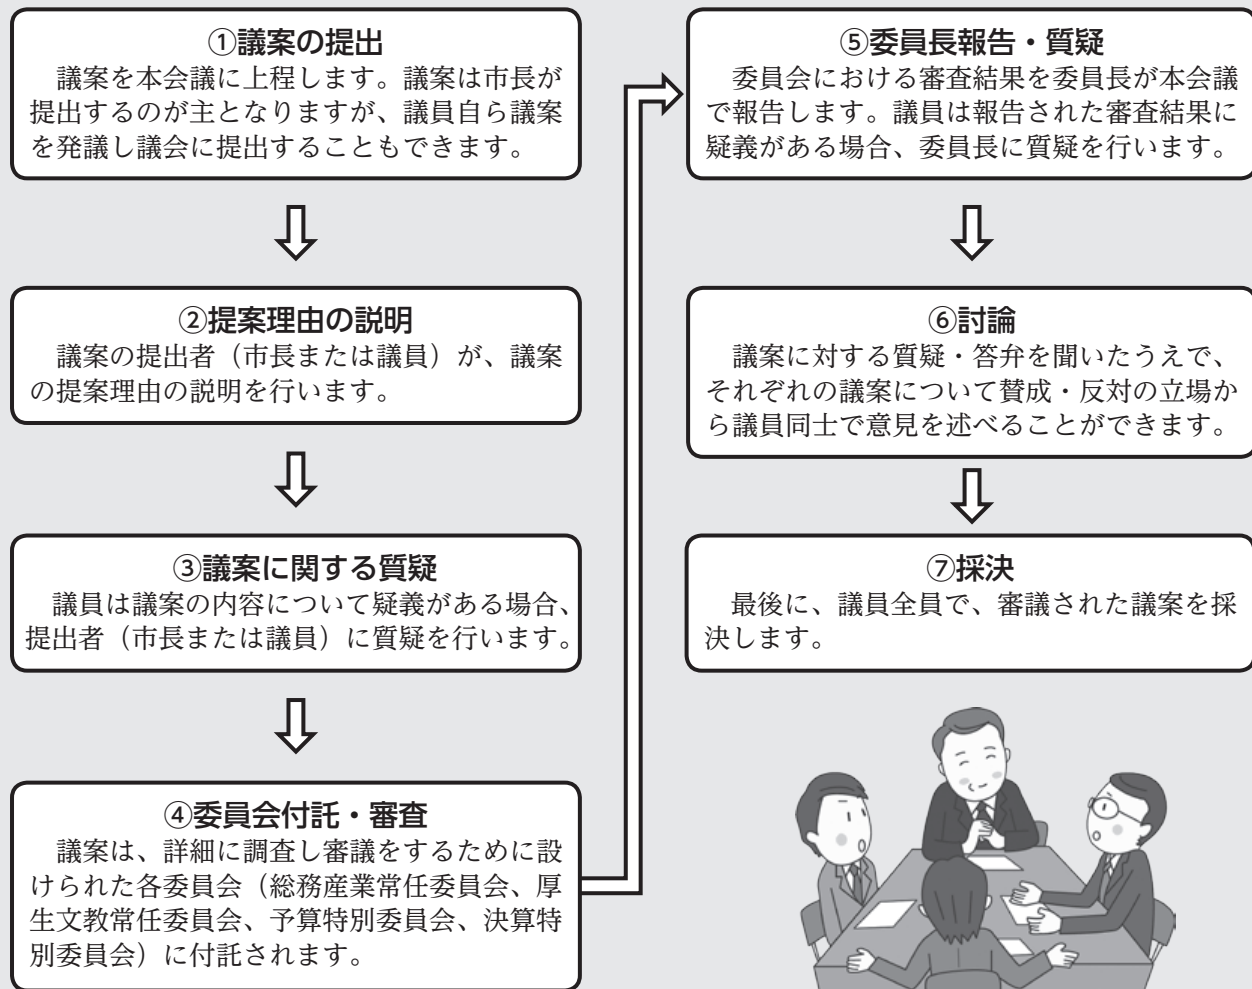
①議案の提出
議案を本会議に上程します。議案は市長が提出するのが主となりますが、議員自ら議案を発議し議会に提出することもできます。

②提案理由の説明
議案の提出者（市長または議員）が、議案の提案理由の説明を行います。

③議案に関する質疑
議員は議案の内容について疑義がある場合、提出者（市長または議員）に質疑を行います。

④委員会付託・審査
議案は、詳細に調査し審議をするために設けられた各委員会（総務産業常任委員会、厚生文教常任委員会、予算特別委員会、決算特別委員会）に付託されます。

⑤委員長報告・質疑
委員会における審査結果を委員長が本会議で報告します。議員は報告された審査結果に疑義がある場合、委員長に質疑を行います。

⑥討論
議案に対する質疑・答弁を聞いたうえで、それぞれの議案について賛成・反対の立場から議員同士で意見を述べることができます。

⑦採決
最後に、議員全員で、審議された議案を採決します。